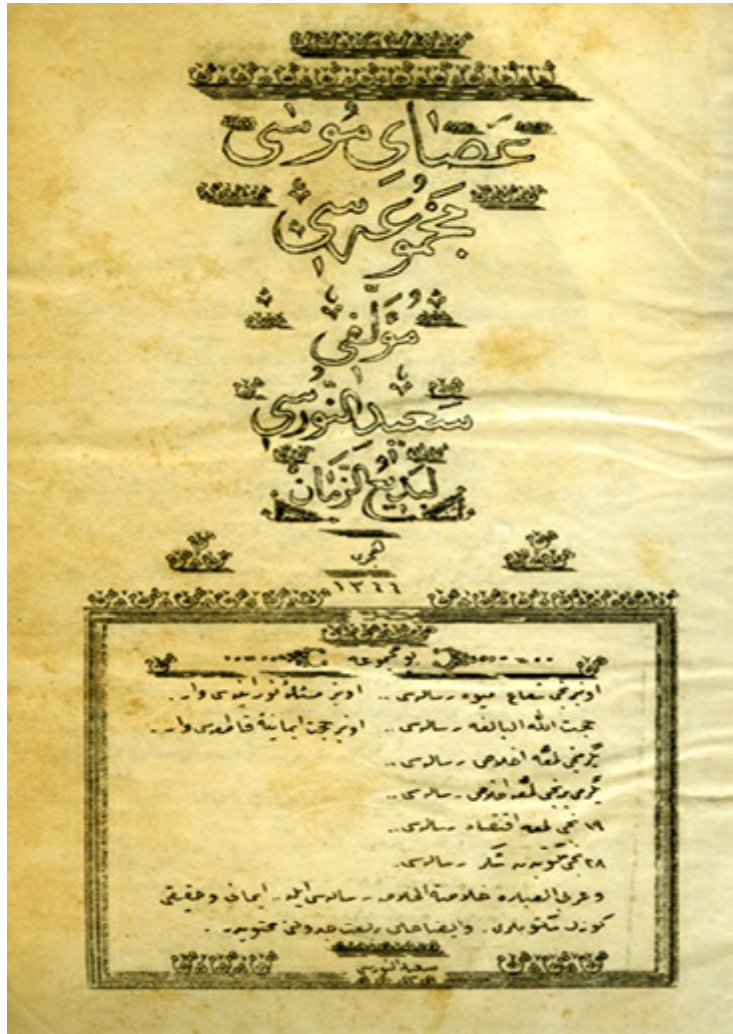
عصای موسی

مجموعه‌سی

مؤلفی

سعید النورسی

بدیع الزمان

هجری
١٣٦٦

بو مجموعه‌ده

اون برنجی شعاع میوه رساله‌سی — اون برنجی مسئله نورینه‌سی وار.

حجة الله البالغه رساله‌سی — اون برنجی ایمانیه فاعده‌سی وار.

یگرمی لمعه اخلاص رساله‌سی.

یگرمی برنجی لمعه اخلاص رساله‌سی.

١٩ نجی لمعه اقتصاد رساله‌سی.

٢٨ نجی مکتوب نه شکر رساله‌سی.

و عرفا العباده خلاصة الخلاصه رساله‌سی ایله ایمانی و حقیقی

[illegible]

سعید النورسی